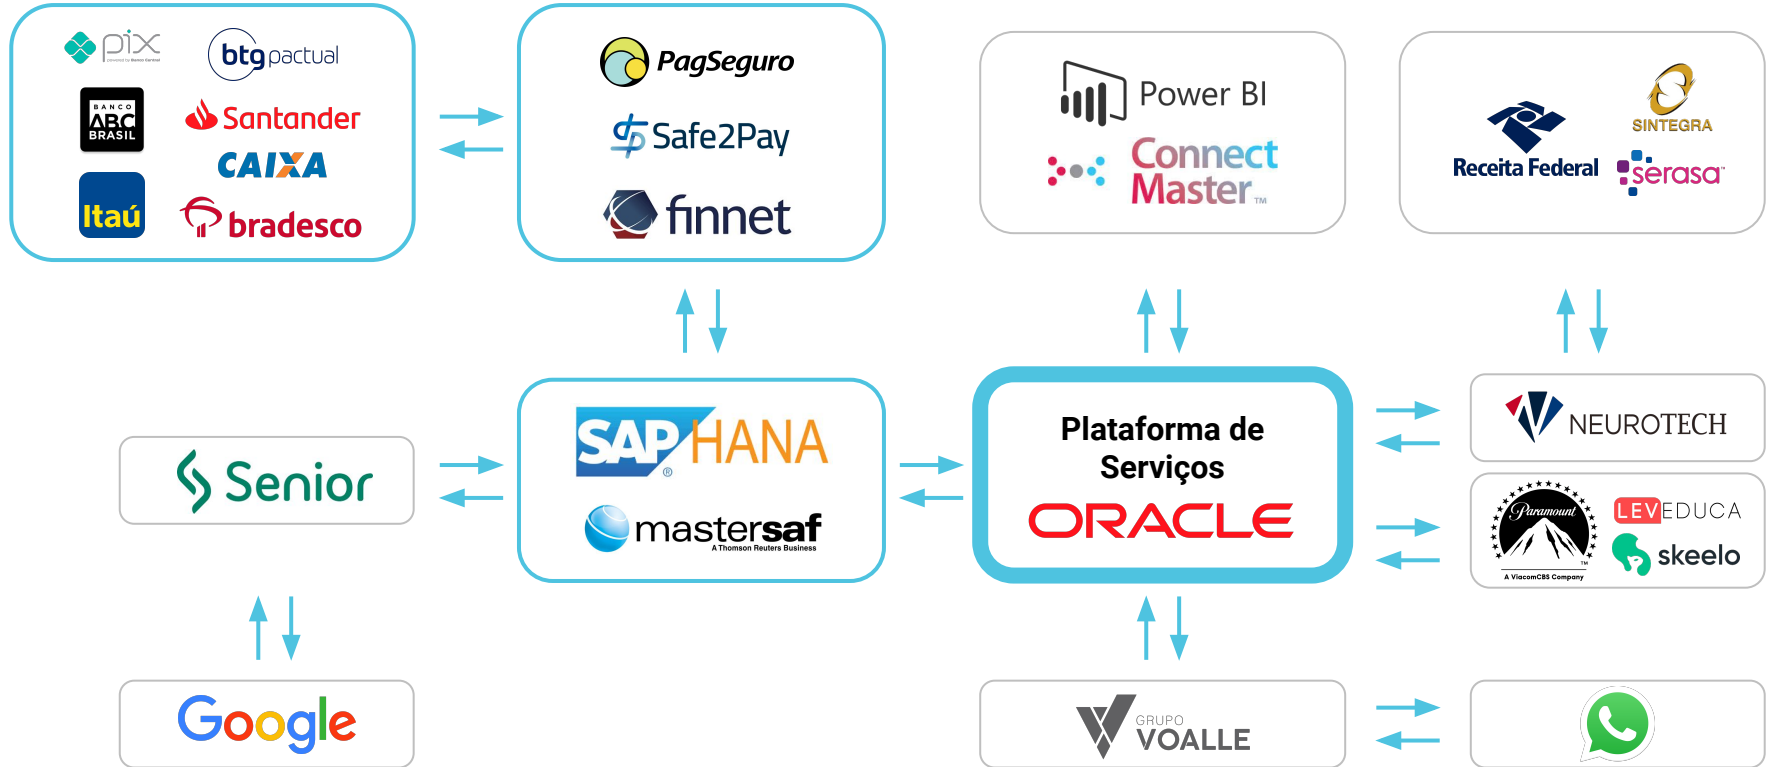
pix
btg pactual
BANCO ABC BRASIL
Santander
CAIXA
Itaú
bradesco

PagSeguro
Safe2Pay
finnet

Power BI
Connect Master

SINTEGRA
Receita Federal
serasa

Senior

SAP HANA
mastersaf
A Thomson Reuters Business

Plataforma de Serviços
ORACLE

NEUROTECH

Paramount
A ViacomCBS Company
LEVEDUCA
skeelo

Google

GRUPO VOALLE